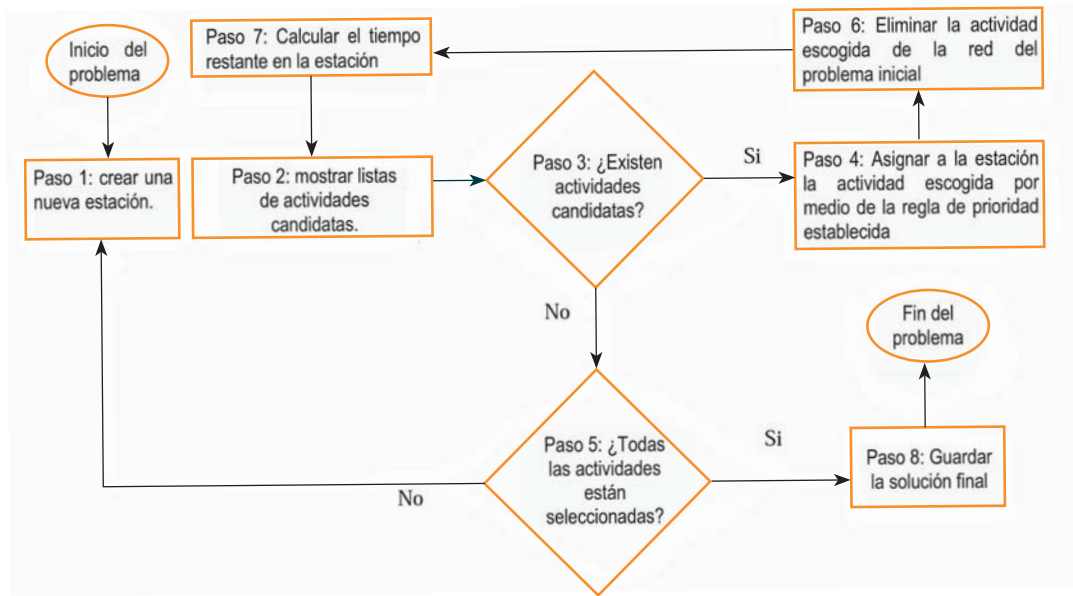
Inicio del problema

Paso 7: Calcular el tiempo restante en la estación

Paso 6: Eliminar la actividad escogida de la red del problema inicial

Paso 1: crear una nueva estación.

Paso 2: mostrar listas de actividades candidatas.

Paso 3: ¿Existen actividades candidatas?

Si

Paso 4: Asignar a la estación la actividad escogida por medio de la regla de prioridad establecida

No

Fin del problema

Paso 5: ¿Todas las actividades están seleccionadas?

Si

Paso 8: Guardar la solución final

No